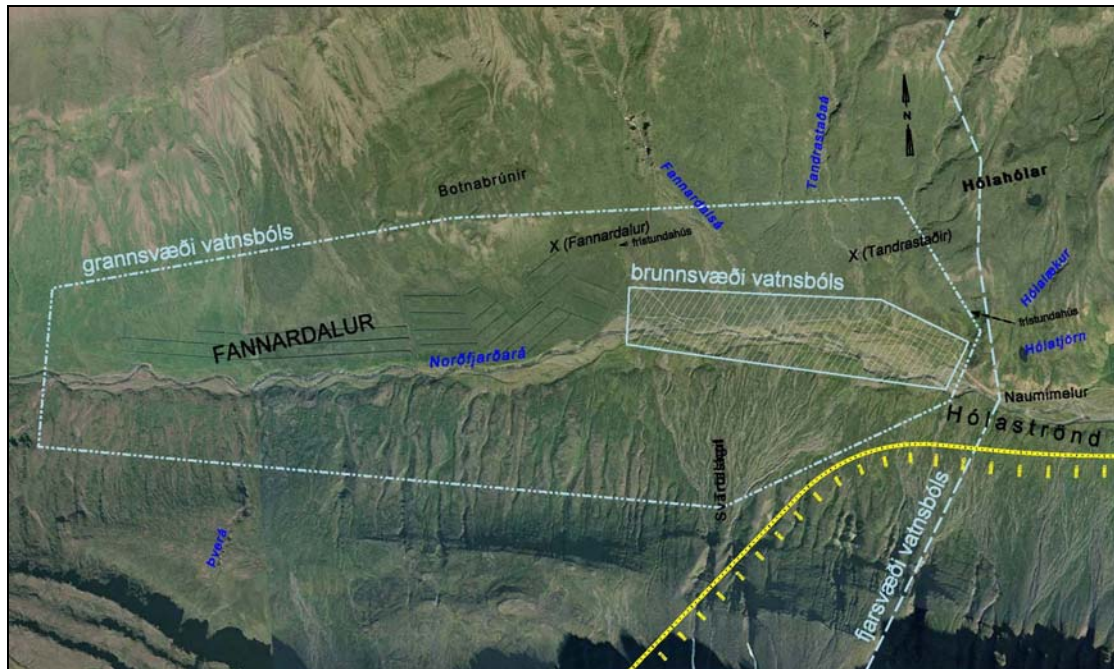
N

Tandrastaðaá

Fannardalsá

Botnabrúnir

Hólahólar

grannsvæði vatnsbóls

X (Fannardalur)

frístundahús

X (Tandrastaðir)

brunnsvæði vatnsbóls

Hólalækur

frístundahús

FANNARDALUR

Norðfjarðará

Hólatjörn

Naumimelur

Hólaströnd

Svartiskápi

Þverá

fjarsvæði vatnsbóls